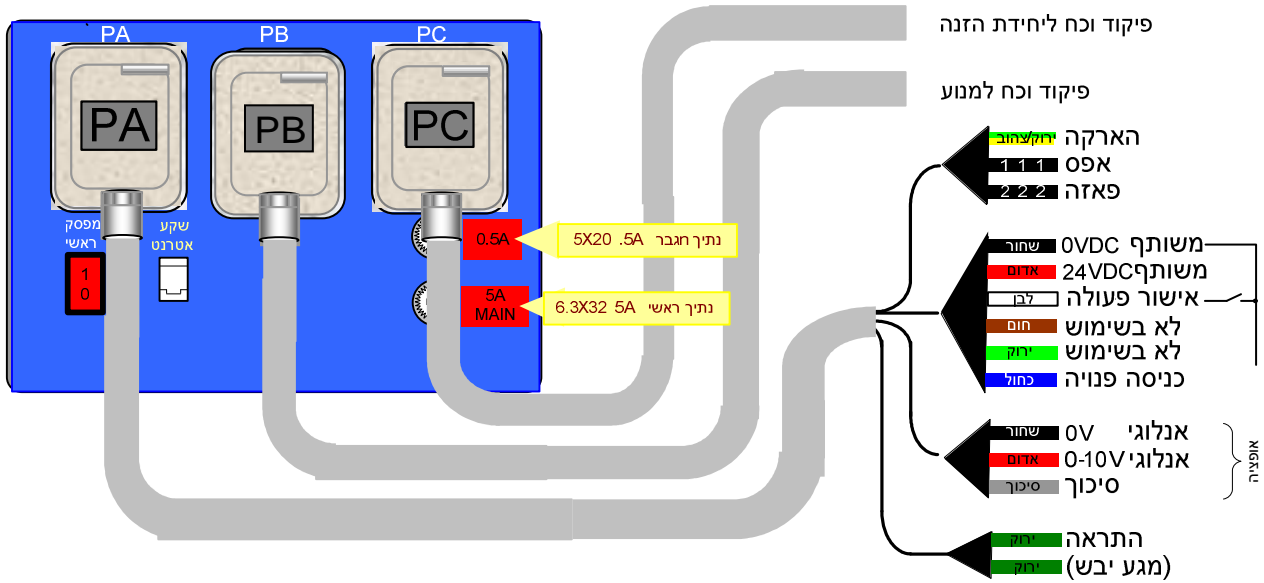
PA PB PC

PA

PB

PC

מפסק ראשי

1
0

שקע אטרנט

0.5A

5A MAIN

נתיך חובר 5X20 .5A

נתיך ראשי 6.3X32 5A

פיקוד וכח ליחידת הזנה

פיקוד וכח למנוע

ירוק/צהוב הארקה
1 1 1 אפס
2 2 2 פאזה

שחור משותף 0VDC
אדום משותף24VDC
לבן אישור פעולה
חום לא בשימוש
ירוק לא בשימוש
כחול כניסה פנויה

שחור אנלוגי 0V
אדום אנלוגי 0-10V
סיכוך סיכוך

אופציה

ירוק התראה
ירוק (מגע יבש)